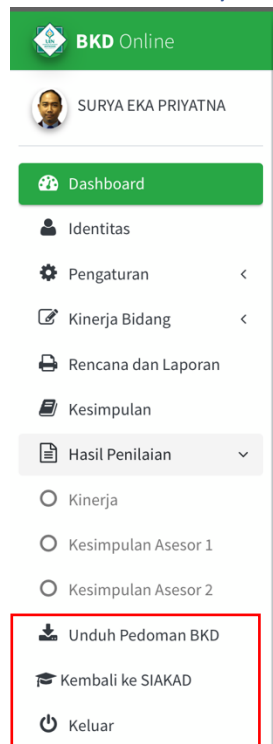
BKD Online

SURYA EKA PRIYATNA

Dashboard

Identitas

Pengaturan

Kinerja Bidang

Rencana dan Laporan

Kesimpulan

Hasil Penilaian

Kinerja

Kesimpulan Asesor 1

Kesimpulan Asesor 2

Unduh Pedoman BKD

Kembali ke SIAKAD

Keluar